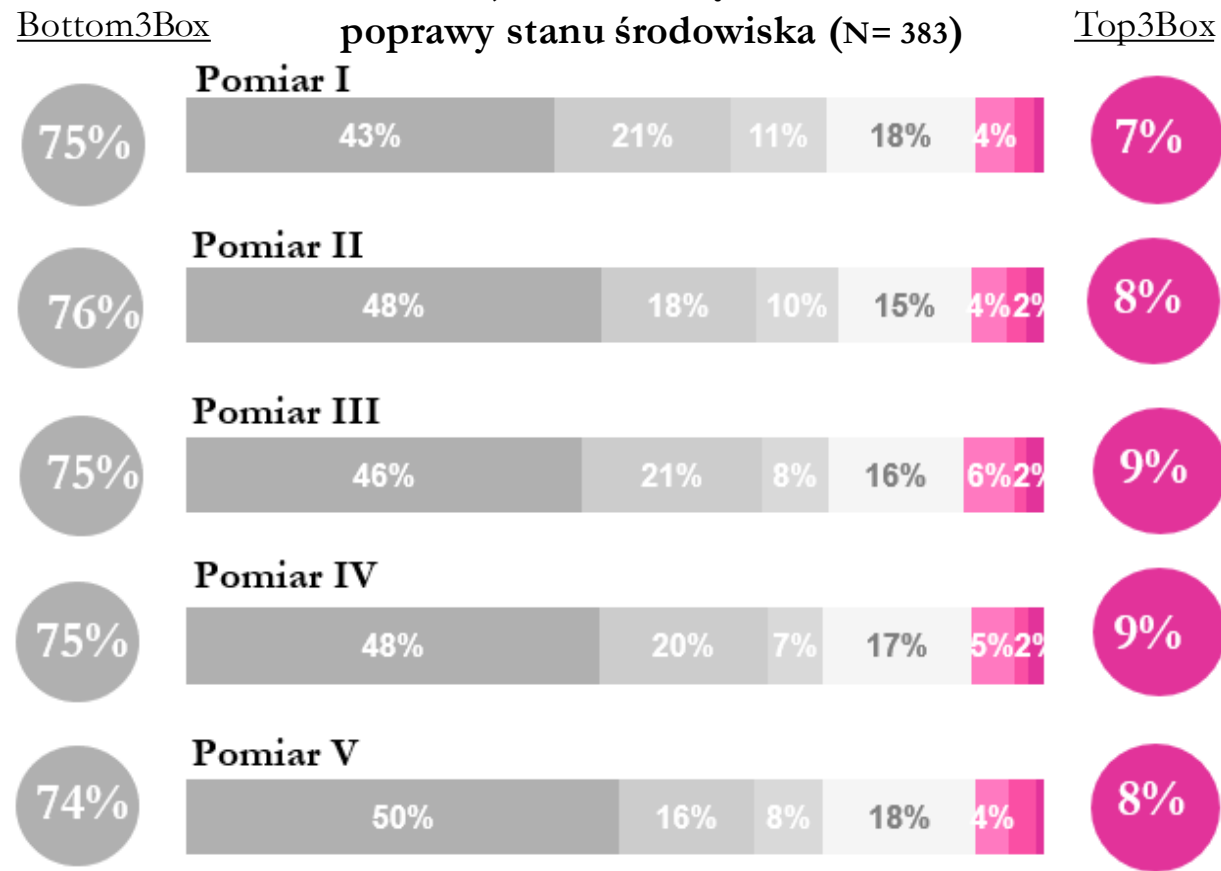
Bottom3Box

poprawy stanu środowiska (N= 383)

Top3Box

Pomiar I

75%

43% 21% 11% 18% 4%

7%

Pomiar II

76%

48% 18% 10% 15% 4% 2%

8%

Pomiar III

75%

46% 21% 8% 16% 6% 2%

9%

Pomiar IV

75%

48% 20% 7% 17% 5% 2%

9%

Pomiar V

74%

50% 16% 8% 18% 4%

8%